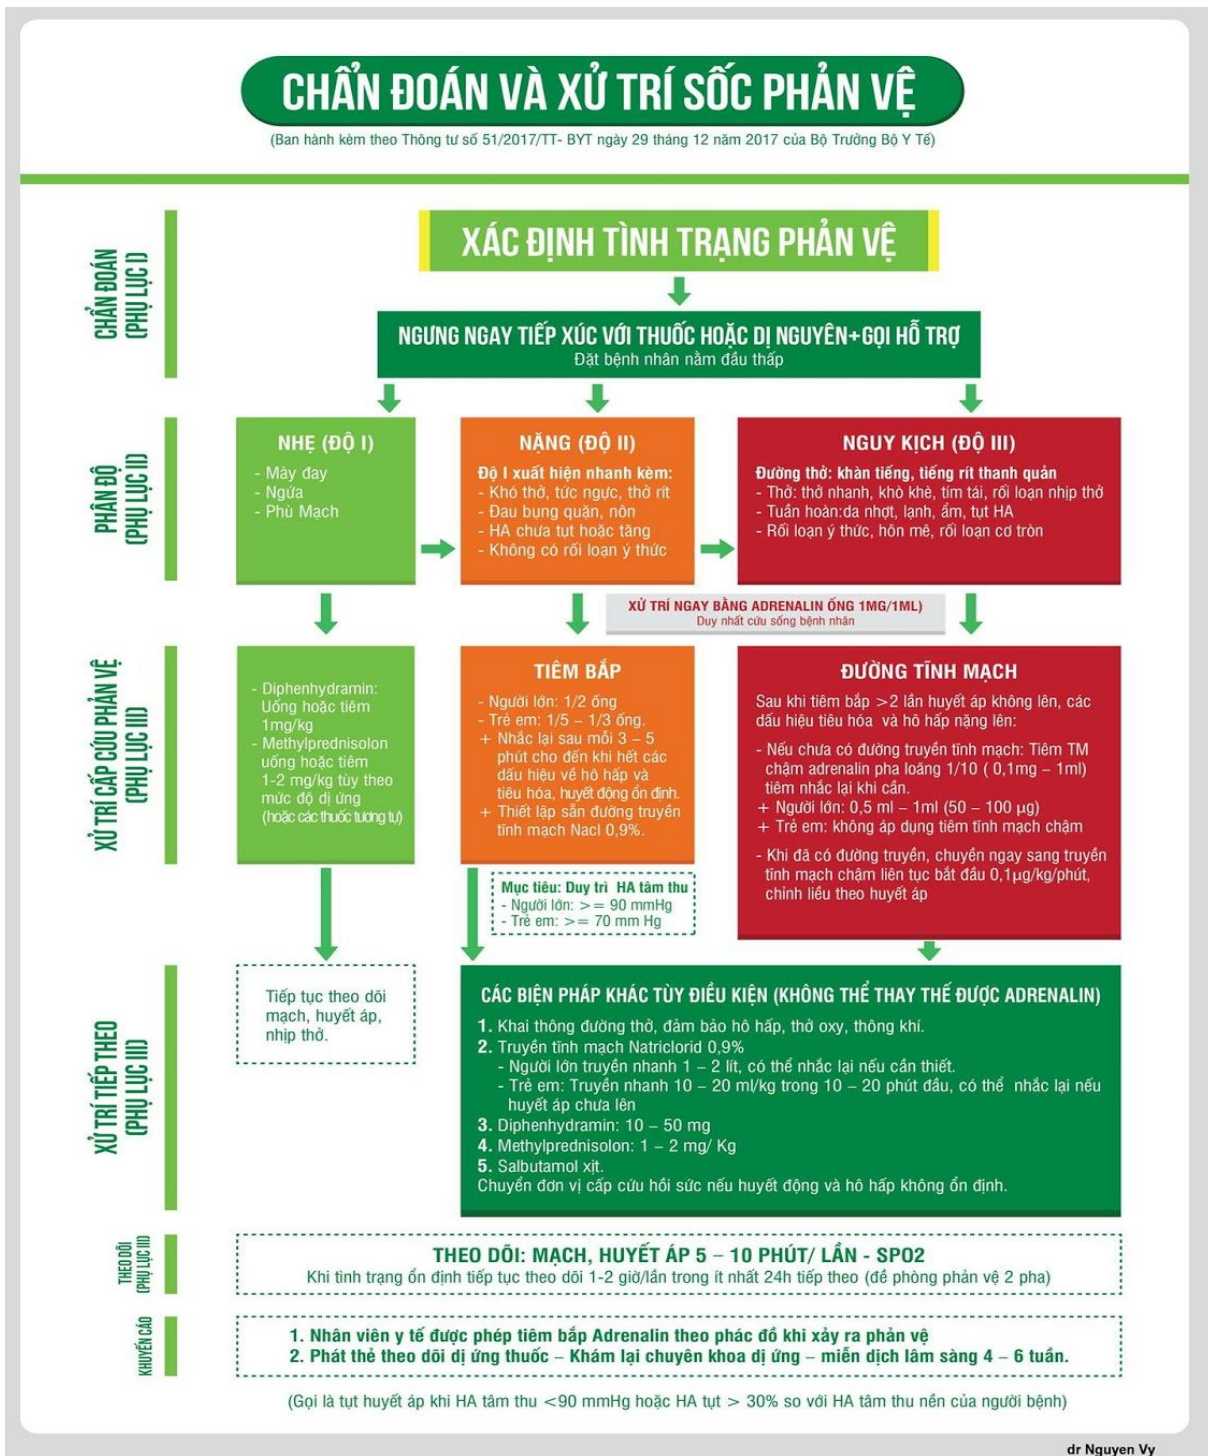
CHẨN ĐOÁN VÀ XỬ TRÍ SỐC PHẢN VỆ
(Ban hành kèm theo Thông tư số 51/2017/TT- BYT ngày 29 tháng 12 năm 2017 của Bộ Trưởng Bộ Y Tế)

CHẨN ĐOÁN (PHỤ LỤC I)

XÁC ĐỊNH TÌNH TRẠNG PHẢN VỆ

NGƯNG NGAY TIẾP XÚC VỚI THUỐC HOẶC DỊ NGUYÊN+GỌI HỖ TRỢ
Đặt bệnh nhân nằm đầu thấp

PHÂN ĐỘ (PHỤ LỤC II)

NHẸ (ĐỘ I)
- Mày đay
- Ngứa
- Phù Mạch

NẶNG (ĐỘ II)
Độ I xuất hiện nhanh kèm:
- Khó thở, tức ngực, thở rít
- Đau bụng quặn, nôn
- HA chưa tụt hoặc tăng
- Không có rối loạn ý thức

NGUY KỊCH (ĐỘ III)
Đường thở: khàn tiếng, tiếng rít thanh quản
- Thở: thở nhanh, khò khè, tím tái, rối loạn nhịp thở
- Tuần hoàn:da nhợt, lạnh, ẩm, tụt HA
- Rối loạn ý thức, hôn mê, rối loạn cơ tròn

XỬ TRÍ NGAY BẰNG ADRENALIN ỐNG 1MG/1ML)
Duy nhất cứu sống bệnh nhân

XỬ TRÍ CẤP CỨU PHẢN VỆ (PHỤ LỤC III)

- Diphenhydramin: Uống hoặc tiêm 1mg/kg
- Methylprednisolon uống hoặc tiêm 1-2 mg/kg tùy theo mức độ dị ứng (hoặc các thuốc tương tự)

TIÊM BẮP
- Người lớn: 1/2 ống
- Trẻ em: 1/5 – 1/3 ống.
+ Nhắc lại sau mỗi 3 – 5 phút cho đến khi hết các dấu hiệu về hô hấp và tiêu hóa, huyết động ổn định.
+ Thiết lập sẵn đường truyền tĩnh mạch Nacl 0,9%.

ĐƯỜNG TĨNH MẠCH
Sau khi tiêm bắp >2 lần huyết áp không lên, các dấu hiệu tiêu hóa và hô hấp nặng lên:
- Nếu chưa có đường truyền tĩnh mạch: Tiêm TM chậm adrenalin pha loãng 1/10 ( 0,1mg – 1ml) tiêm nhắc lại khi cần.
+ Người lớn: 0,5 ml – 1ml (50 – 100 µg)
+ Trẻ em: không áp dụng tiêm tĩnh mạch chậm
- Khi đã có đường truyền, chuyển ngay sang truyền tĩnh mạch chậm liên tục bắt đầu 0,1µg/kg/phút, chỉnh liều theo huyết áp

Mục tiêu: Duy trì HA tâm thu
- Người lớn: >= 90 mmHg
- Trẻ em: >= 70 mm Hg

XỬ TRÍ TIẾP THEO (PHỤ LỤC III)

Tiếp tục theo dõi mạch, huyết áp, nhịp thở.

CÁC BIỆN PHÁP KHÁC TÙY ĐIỀU KIỆN (KHÔNG THỂ THAY THẾ ĐƯỢC ADRENALIN)
1. Khai thông đường thở, đảm bảo hô hấp, thở oxy, thông khí.
2. Truyền tĩnh mạch Natriclorid 0,9%
- Người lớn truyền nhanh 1 – 2 lít, có thể nhắc lại nếu cần thiết.
- Trẻ em: Truyền nhanh 10 – 20 ml/kg trong 10 – 20 phút đầu, có thể nhắc lại nếu huyết áp chưa lên
3. Diphenhydramin: 10 – 50 mg
4. Methylprednisolon: 1 – 2 mg/ Kg
5. Salbutamol xịt.
Chuyển đơn vị cấp cứu hồi sức nếu huyết động và hô hấp không ổn định.

THEO DÕI (PHỤ LỤC III)

THEO DÕI: MẠCH, HUYẾT ÁP 5 – 10 PHÚT/ LẦN - SPO2
Khi tình trạng ổn định tiếp tục theo dõi 1-2 giờ/lần trong ít nhất 24h tiếp theo (đề phòng phản vệ 2 pha)

KHUYẾN CÁO

1. Nhân viên y tế được phép tiêm bắp Adrenalin theo phác đồ khi xảy ra phản vệ
2. Phát thẻ theo dõi dị ứng thuốc – Khám lại chuyên khoa dị ứng – miễn dịch lâm sàng 4 – 6 tuần.

(Gọi là tụt huyết áp khi HA tâm thu <90 mmHg hoặc HA tụt > 30% so với HA tâm thu nền của người bệnh)

dr Nguyen Vy